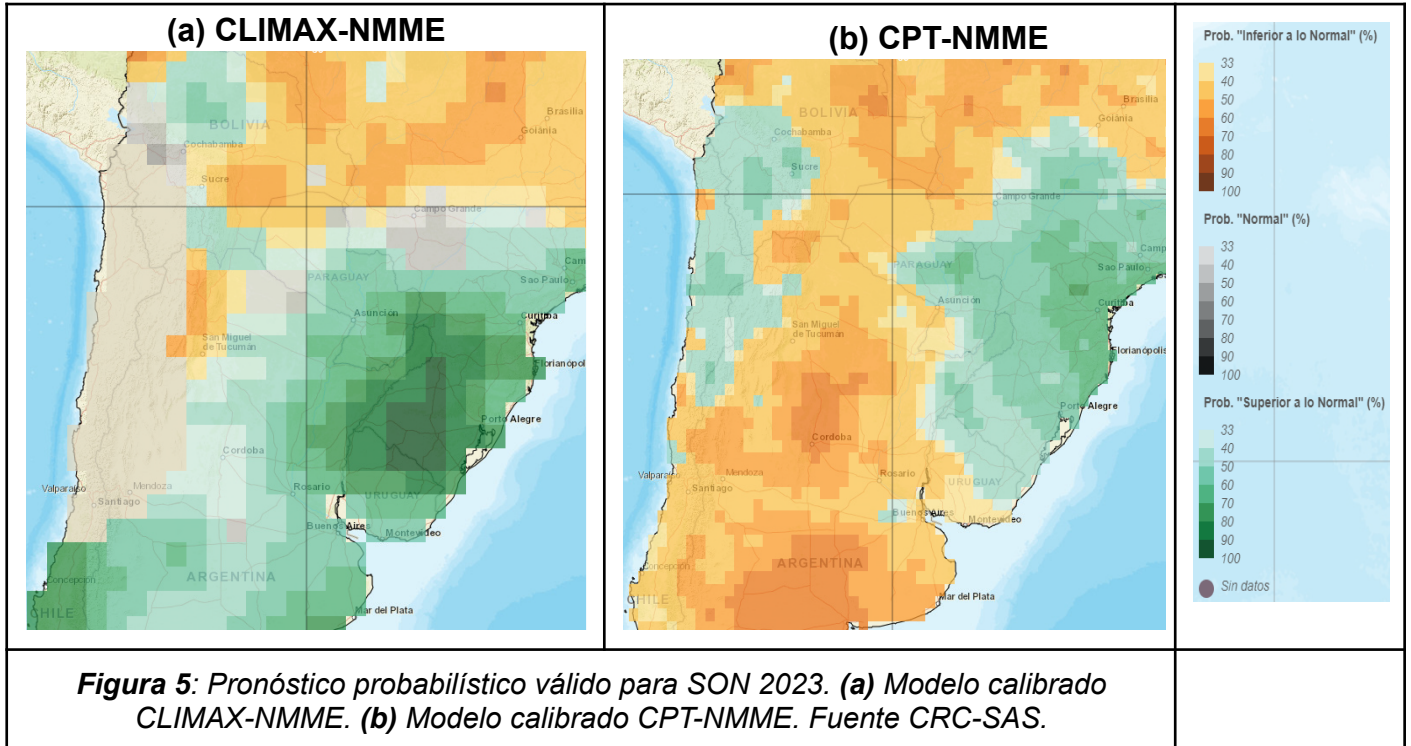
(a) CLIMAX-NMME

BOLIVIA
Cochabamba
Sucre
Brasilia
Goiânia
Campo Grande
PARAGUAY
Asunción
Sao Paulo
Cam
Curitiba
Florianópol
San Miguel de Tucumán
Porto Alegre
Córdoba
Mendoza
Valparaíso
Santiago
Rosario
URUGUAY
Buenos Aires
Montevideo
Concepción
ARGENTINA
CHILE
Mar del Plata

(b) CPT-NMME

BOLIVIA
Cochabamba
Sucre
Brasilia
Goiânia
Campo Grande
Camp
PARAGUAY
Sao Paulo
Asunción
Curitiba
San Miguel de Tucumán
Florianópolis
Porto Alegre
Córdoba
Valparaíso
Mendoza
Santiago
Rosario
URUGUAY
Buenos Aires
Montevideo
Concepción
ARGENTINA
CHILE
Mar del Plata

Prob. "Inferior a lo Normal" (%)
33
40
50
60
70
80
90
100

Prob. "Normal" (%)
33
40
50
60
70
80
90
100

Prob. "Superior a lo Normal" (%)
33
40
50
60
70
80
90
100

Sin datos

*Figura 5*: Pronóstico probabilístico válido para SON 2023. *(a)* Modelo calibrado CLIMAX-NMME. *(b)* Modelo calibrado CPT-NMME. Fuente CRC-SAS.